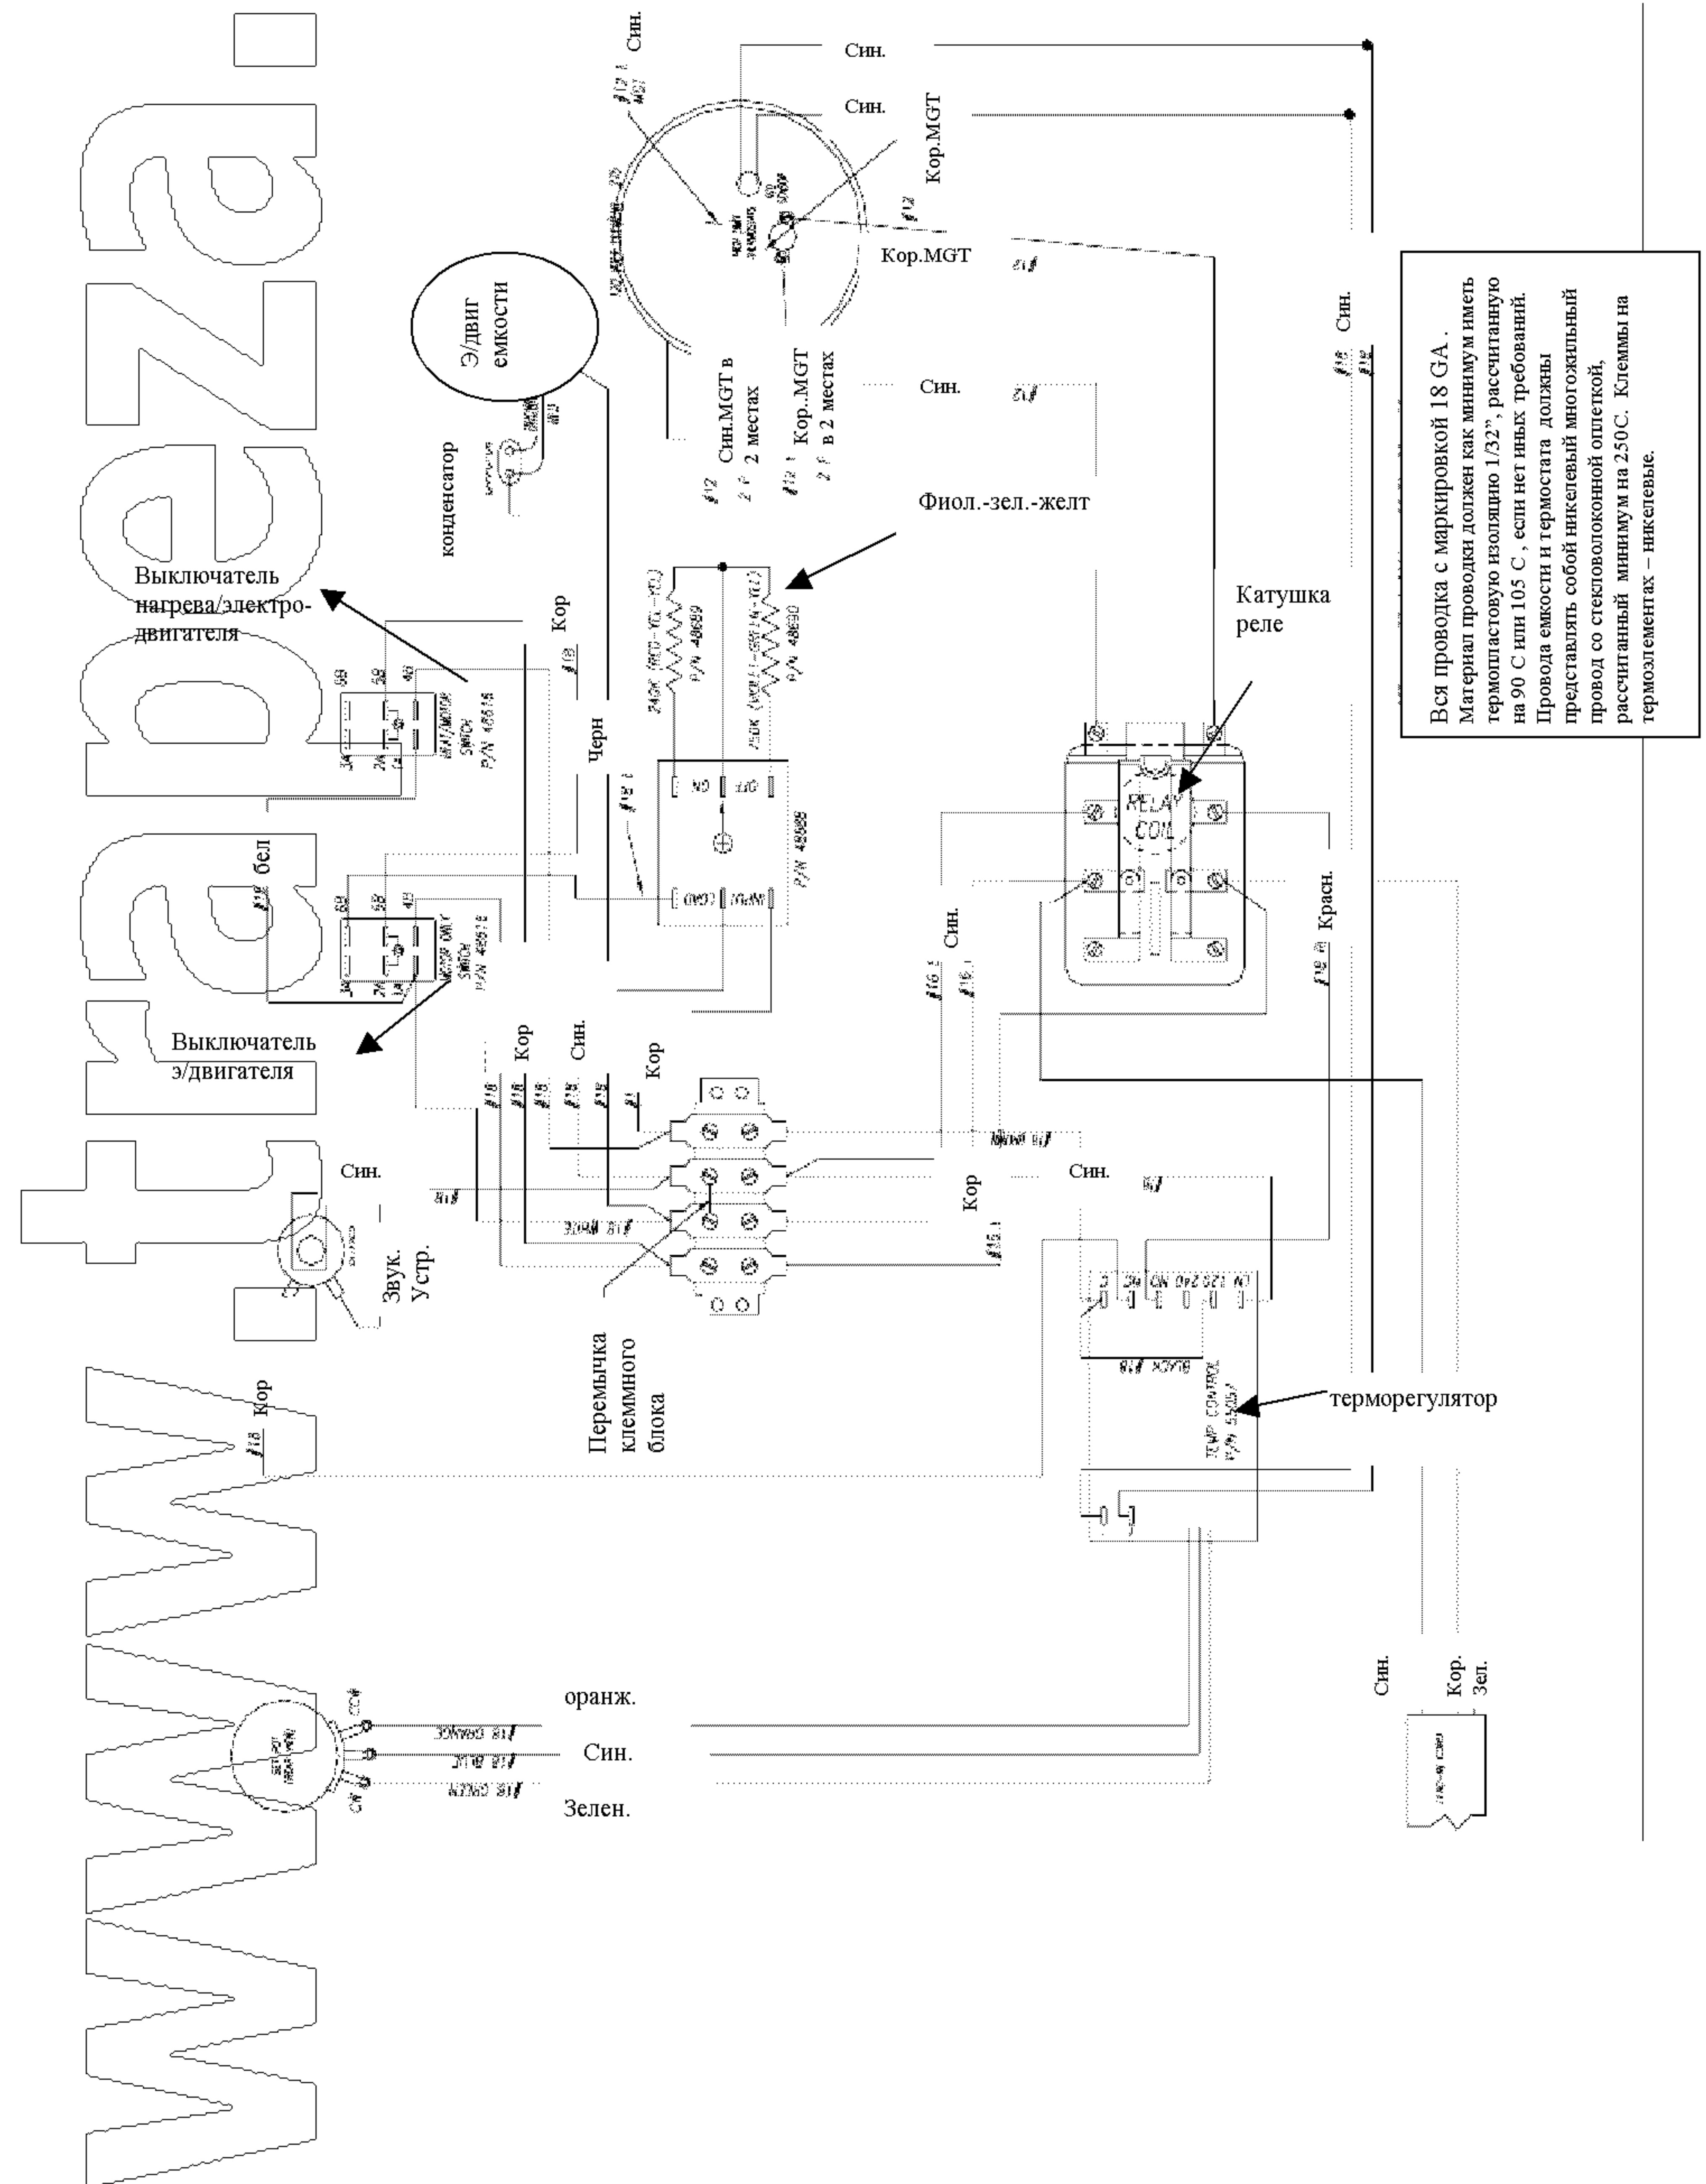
www.trapeza.

Вся проводка с маркировкой 18 GA .
Материал проводки должен как минимум иметь термопластовую изоляцию 1/32", рассчитанную на 90 С или 105 С , если нет иных требований.
Провода емкости и термостата должны представлять собой никелевый многожильный провод со стекловолоконной оплеткой, рассчитанный минимум на 250С. Клеммы на термоэлементах – никелевые.

Син.
Син.
Син.
Кор.MGT
Кор.MGT
Э/двиг емкости
конденсатор
Син.MGT в 2 местах
Кор..MGT в 2 местах
Син.
Фиол.-зел.-желт
Син.
Катушка реле
RELAY COIL
Выключатель нагрева/электро-двигателя
Кор
Черн
бел
P/N 48689
P/N 48690
P/N 48688
NO
OFF
COM
INPUT
HEAT/MOTOR SWITCH P/N 48616
MOTOR ONLY SWITCH P/N 48616
Син.
Красн.
Выключатель э/двигателя
Кор
Син.
Кор
Син.
Звук. Устр.
Кор
Син.
Перемычка клеммного блока
Кор
терморегулятор
TEMP CONTROL P/N 
Кор
оранж.
Син.
Зелен.
Син.
Кор.
Зел.